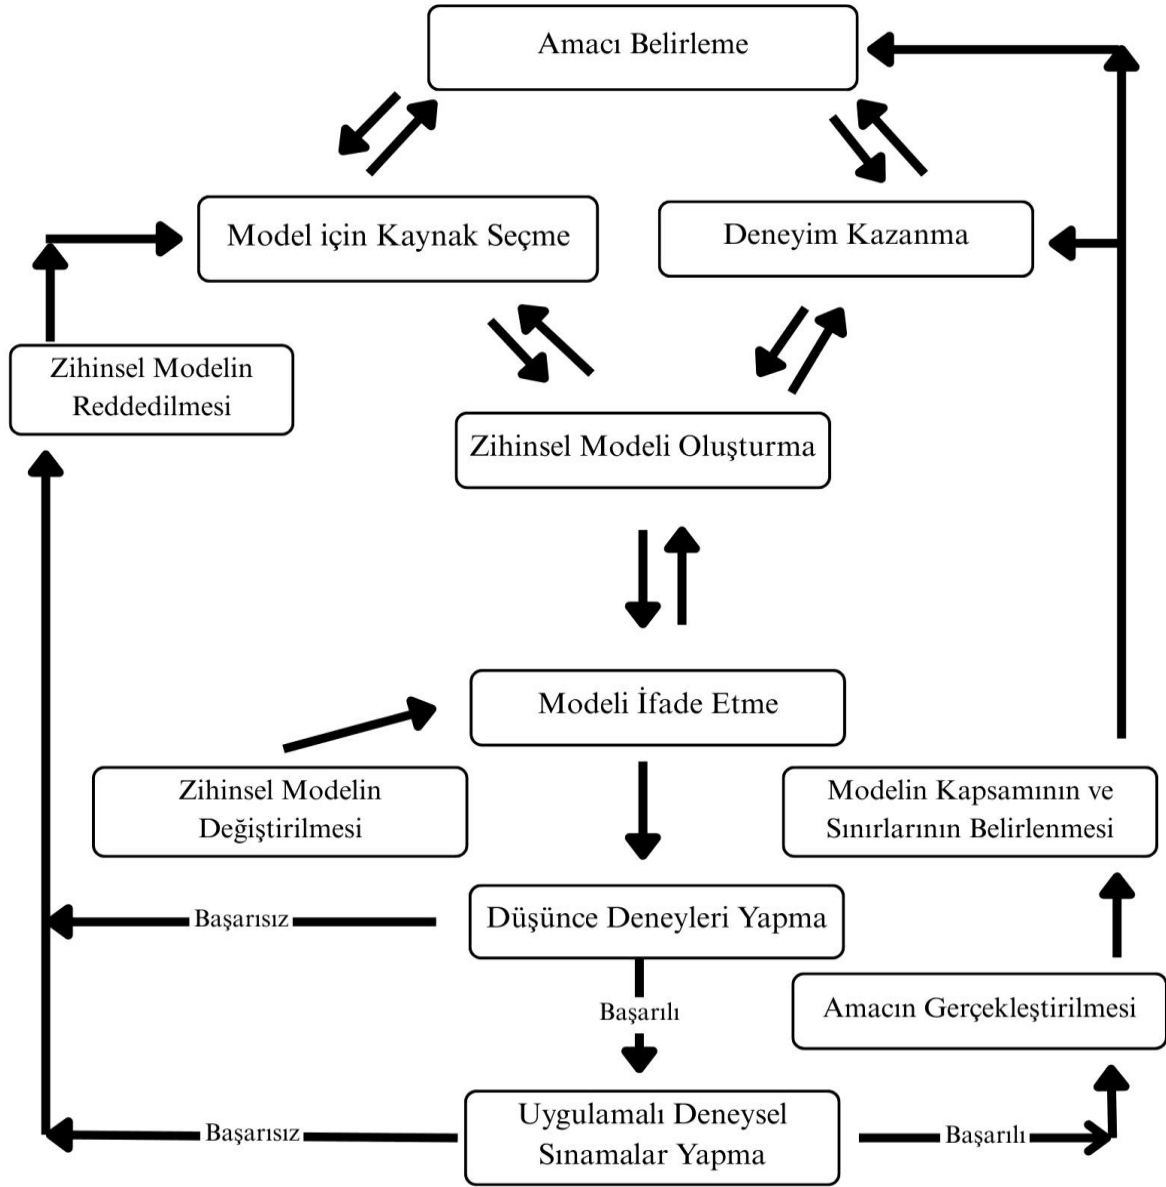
Amacı Belirleme

Model için Kaynak Seçme

Deneyim Kazanma

Zihinsel Modelin Reddedilmesi

Zihinsel Modeli Oluşturma

Modeli İfade Etme

Zihinsel Modelin Değiştirilmesi

Modelin Kapsamının ve Sınırlarının Belirlenmesi

Başarısız

Düşünce Deneyleri Yapma

Başarılı

Amacın Gerçekleştirilmesi

Başarısız

Uygulamalı Deneysel Sınamalar Yapma

Başarılı